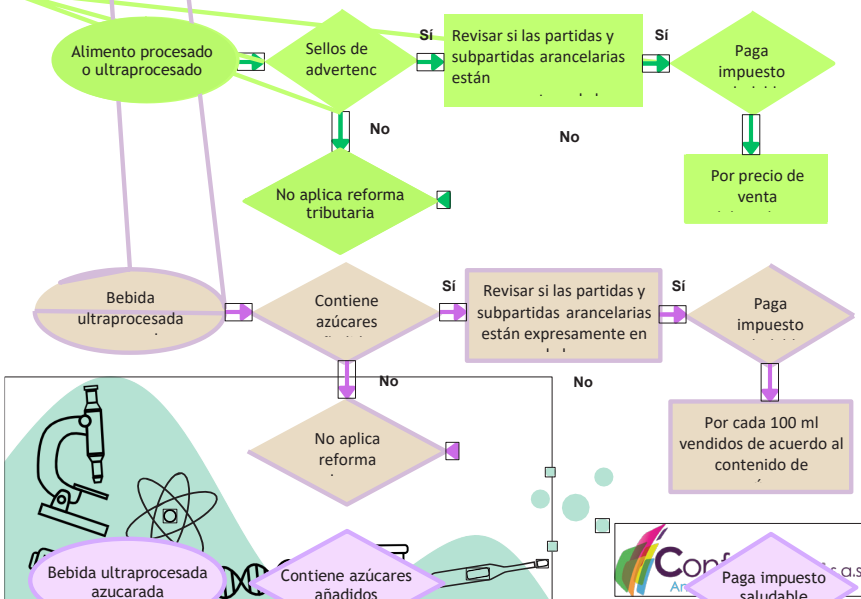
Alimento procesado o ultraprocesado

Sellos de advertenc

Sí

Revisar si las partidas y subpartidas arancelarias están

Sí

Paga impuesto

No

No

No aplica reforma tributaria

Por precio de venta

Bebida ultraprocesada

Contiene azúcares

Sí

Revisar si las partidas y subpartidas arancelarias están expresamente en

Sí

Paga impuesto

No

No

No aplica reforma

Por cada 100 ml vendidos de acuerdo al contenido de

Bebida ultraprocesada azucarada

Contiene azúcares añadidos

Conf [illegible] s.a.s

Ar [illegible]

Paga impuesto saludable